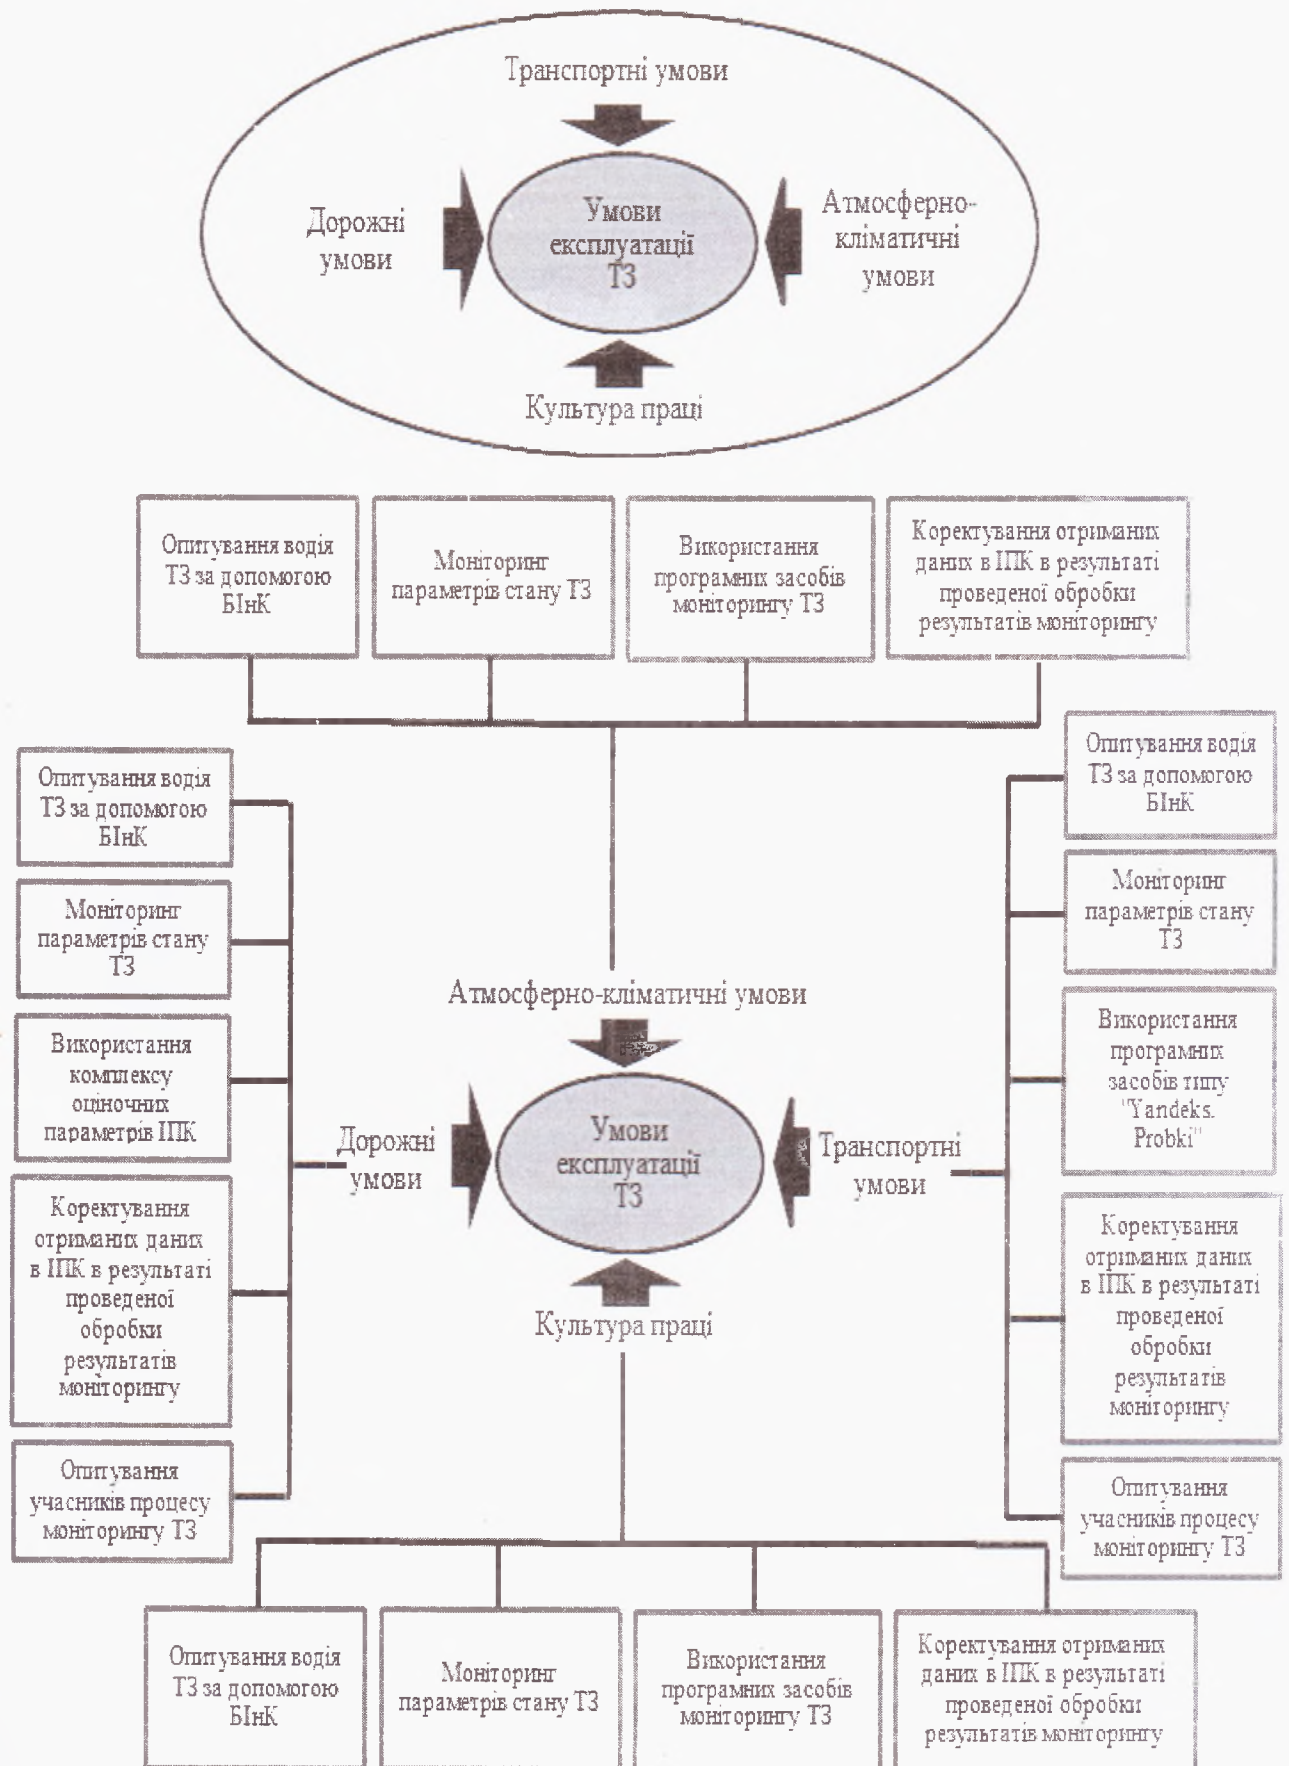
Транспортні умови

Дорожні умови

Умови експлуатації ТЗ

Атмосферно-кліматичні умови

Культура праці

Опитування водія ТЗ за допомогою БІнК

Моніторинг параметрів стану ТЗ

Використання програмних засобів моніторингу ТЗ

Коректування отриманих даних в ІПК в результаті проведеної обробки результатів моніторингу

Опитування водія ТЗ за допомогою БІнК

Моніторинг параметрів стану ТЗ

Використання комплексу оціночних параметрів ІПК

Коректування отриманих даних в ІПК в результаті проведеної обробки результатів моніторингу

Опитування учасників процесу моніторингу ТЗ

Атмосферно-кліматичні умови

Дорожні умови

Умови експлуатації ТЗ

Транспортні умови

Культура праці

Опитування водія ТЗ за допомогою БІнК

Моніторинг параметрів стану ТЗ

Використання програмних засобів типу "Yandeks. Probki"

Коректування отриманих даних в ІПК в результаті проведеної обробки результатів моніторингу

Опитування учасників процесу моніторингу ТЗ

Опитування водія ТЗ за допомогою БІнК

Моніторинг параметрів стану ТЗ

Використання програмних засобів моніторингу ТЗ

Коректування отриманих даних в ІПК в результаті проведеної обробки результатів моніторингу